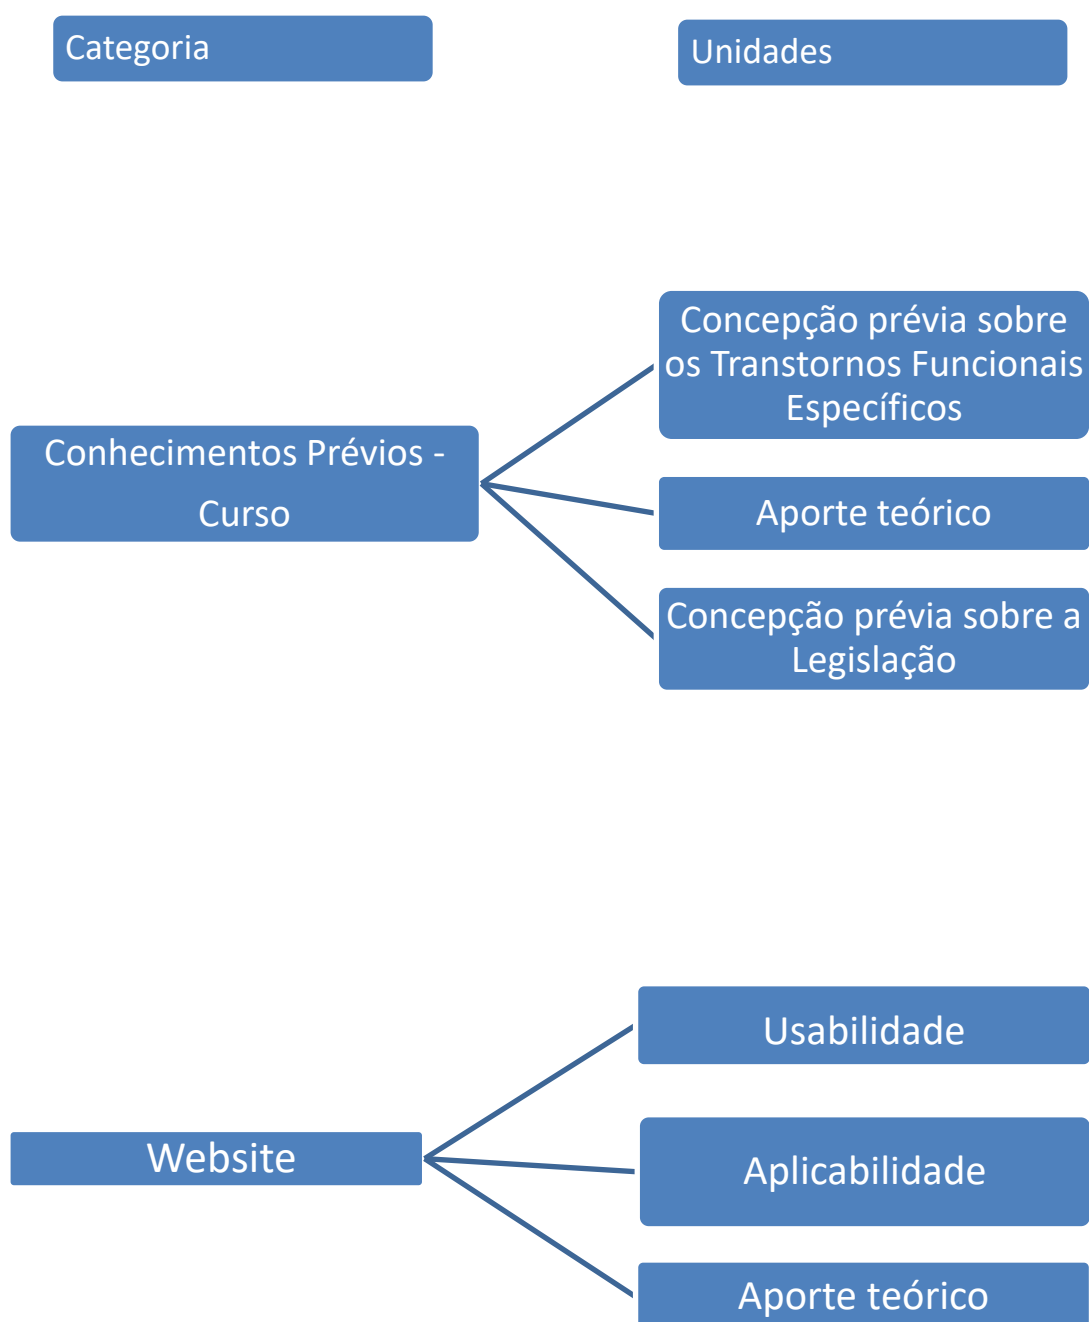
Categoria

Unidades

Concepção prévia sobre os Transtornos Funcionais Específicos

Conhecimentos Prévios - Curso

Aporte teórico

Concepção prévia sobre a Legislação

Usabilidade

Website

Aplicabilidade

Aporte teórico